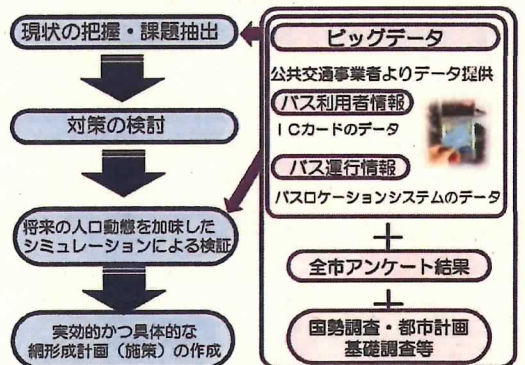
現状の把握・課題抽出

対策の検討

将来の人口動態を加味したシミュレーションによる検証

実効的かつ具体的な網形成計画（施策）の作成

ビッグデータ

公共交通事業者よりデータ提供

バス利用者情報

ＩＣカードのデータ

バス運行情報

バスロケーションシステムのデータ

＋

全市アンケート結果

＋

国勢調査・都市計画基礎調査等